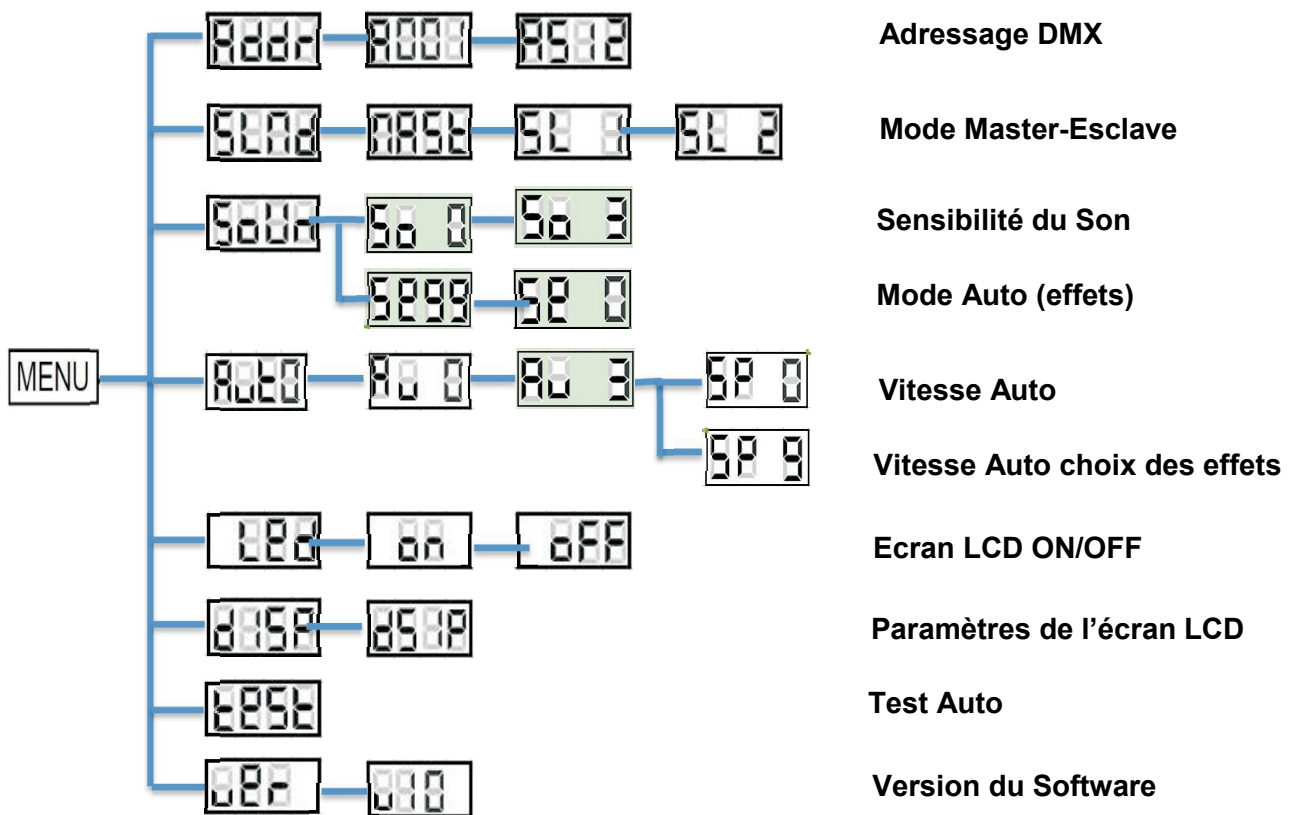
MENU

Addr — A001 — A512 Adressage DMX

SLNd — NASt — SL 1 — SL 2 Mode Master-Esclave

SoUN — So 0 — So 3 Sensibilité du Son

SE99 — SE 0 Mode Auto (effets)

AutO — Au 0 — Au 3 — SP 0 Vitesse Auto

SP 9 Vitesse Auto choix des effets

LEd — on — oFF Ecran LCD ON/OFF

dISP — dSIP Paramètres de l’écran LCD

tESt Test Auto

UEr — U10 Version du Software